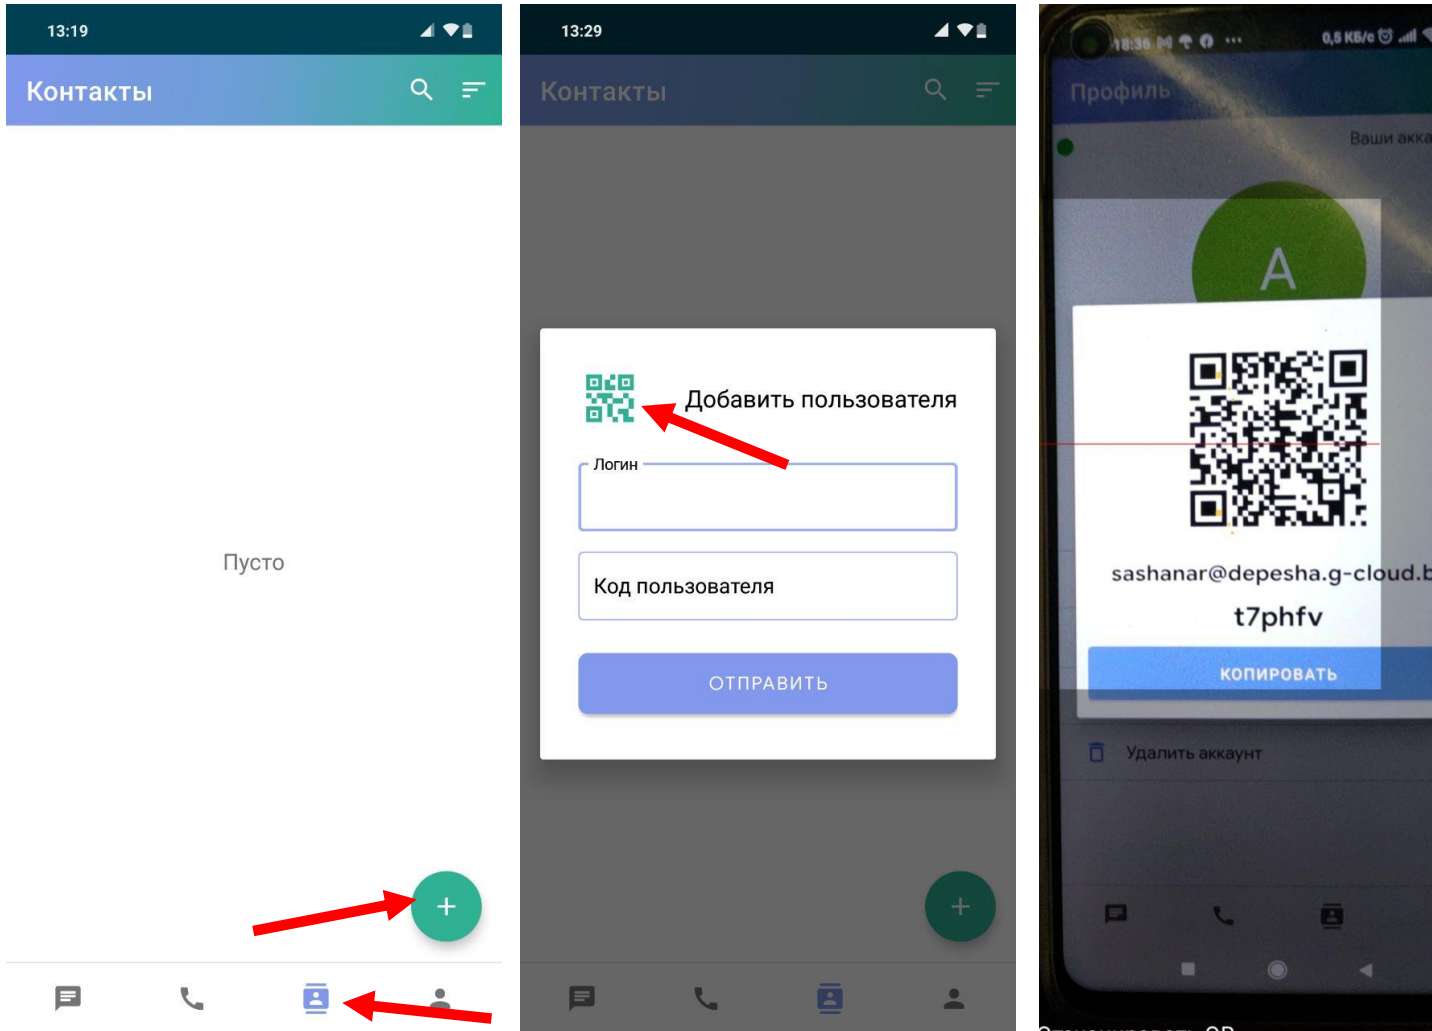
13:19

Контакты

Пусто

+

13:29

Контакты

Добавить пользователя

Логин

Код пользователя

ОТПРАВИТЬ

+

18:36

0,5 KB/c

Профиль

Ваши акка

A

sashanar@depesha.g-cloud.b

t7phfv

КОПИРОВАТЬ

Удалить аккаунт

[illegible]